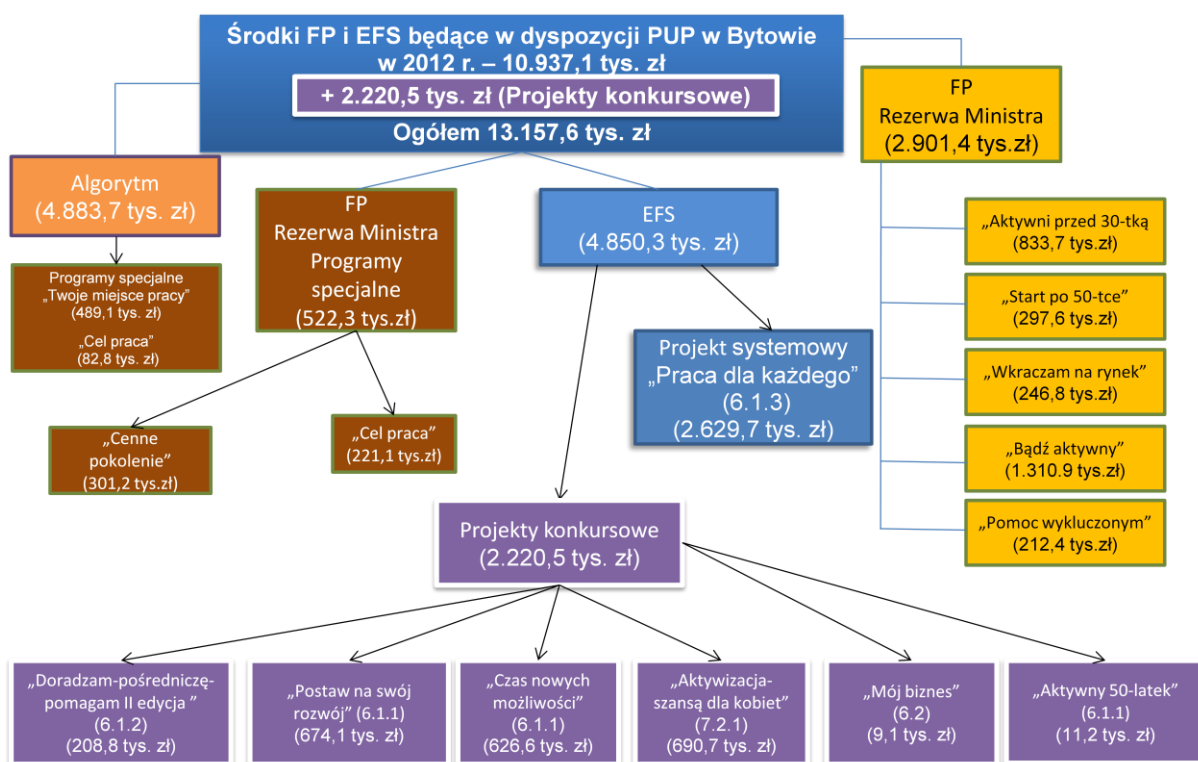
Środki FP i EFS będące w dyspozycji PUP w Bytowie w 2012 r. – 10.937,1 tys. zł

+ 2.220,5 tys. zł (Projekty konkursowe)

Ogółem 13.157,6 tys. zł

FP
Rezerwa Ministra
(2.901,4 tys.zł)

Algorytm
(4.883,7 tys. zł)

FP
Rezerwa Ministra
Programy specjalne
(522,3 tys.zł)

EFS
(4.850,3 tys. zł)

„Aktywni przed 30-tką
(833,7 tys.zł)

Programy specjalne
„Twoje miejsce pracy"
(489,1 tys. zł)

„Cel praca"
(82,8 tys. zł)

„Start po 50-tce"
(297,6 tys.zł)

Projekt systemowy
„Praca dla każdego"
(6.1.3)
(2.629,7 tys. zł)

„Wkraczam na rynek"
(246,8 tys.zł)

„Cenne pokolenie"
(301,2 tys.zł)

„Cel praca"
(221,1 tys.zł)

„Bądź aktywny"
(1.310.9 tys.zł)

Projekty konkursowe
(2.220,5 tys. zł)

„Pomoc wykluczonym"
(212,4 tys.zł)

„Doradzam-pośredniczę-pomagam II edycja "
(6.1.2)
(208,8 tys. zł)

„Postaw na swój rozwój" (6.1.1)
(674,1 tys. zł)

„Czas nowych możliwości"
(6.1.1)
(626,6 tys. zł)

„Aktywizacja-szansą dla kobiet"
(7.2.1)
(690,7 tys. zł)

„Mój biznes"
(6.2)
(9,1 tys. zł)

„Aktywny 50-latek"
(6.1.1)
(11,2 tys. zł)